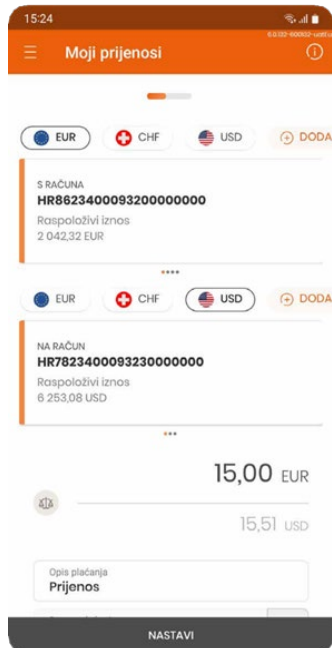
15:24

Moji prijenosi

6.0.02-90002-uat

EUR
CHF
USD
DODA

S RAČUNA
HR8623400093200000000
Raspoloživi iznos
2 042,32 EUR

EUR
CHF
USD
DODA

NA RAČUN
HR7823400093230000000
Raspoloživi iznos
6 253,08 USD

15,00 EUR

15,51 USD

Opis plaćanja
Prijenos

NASTAVI